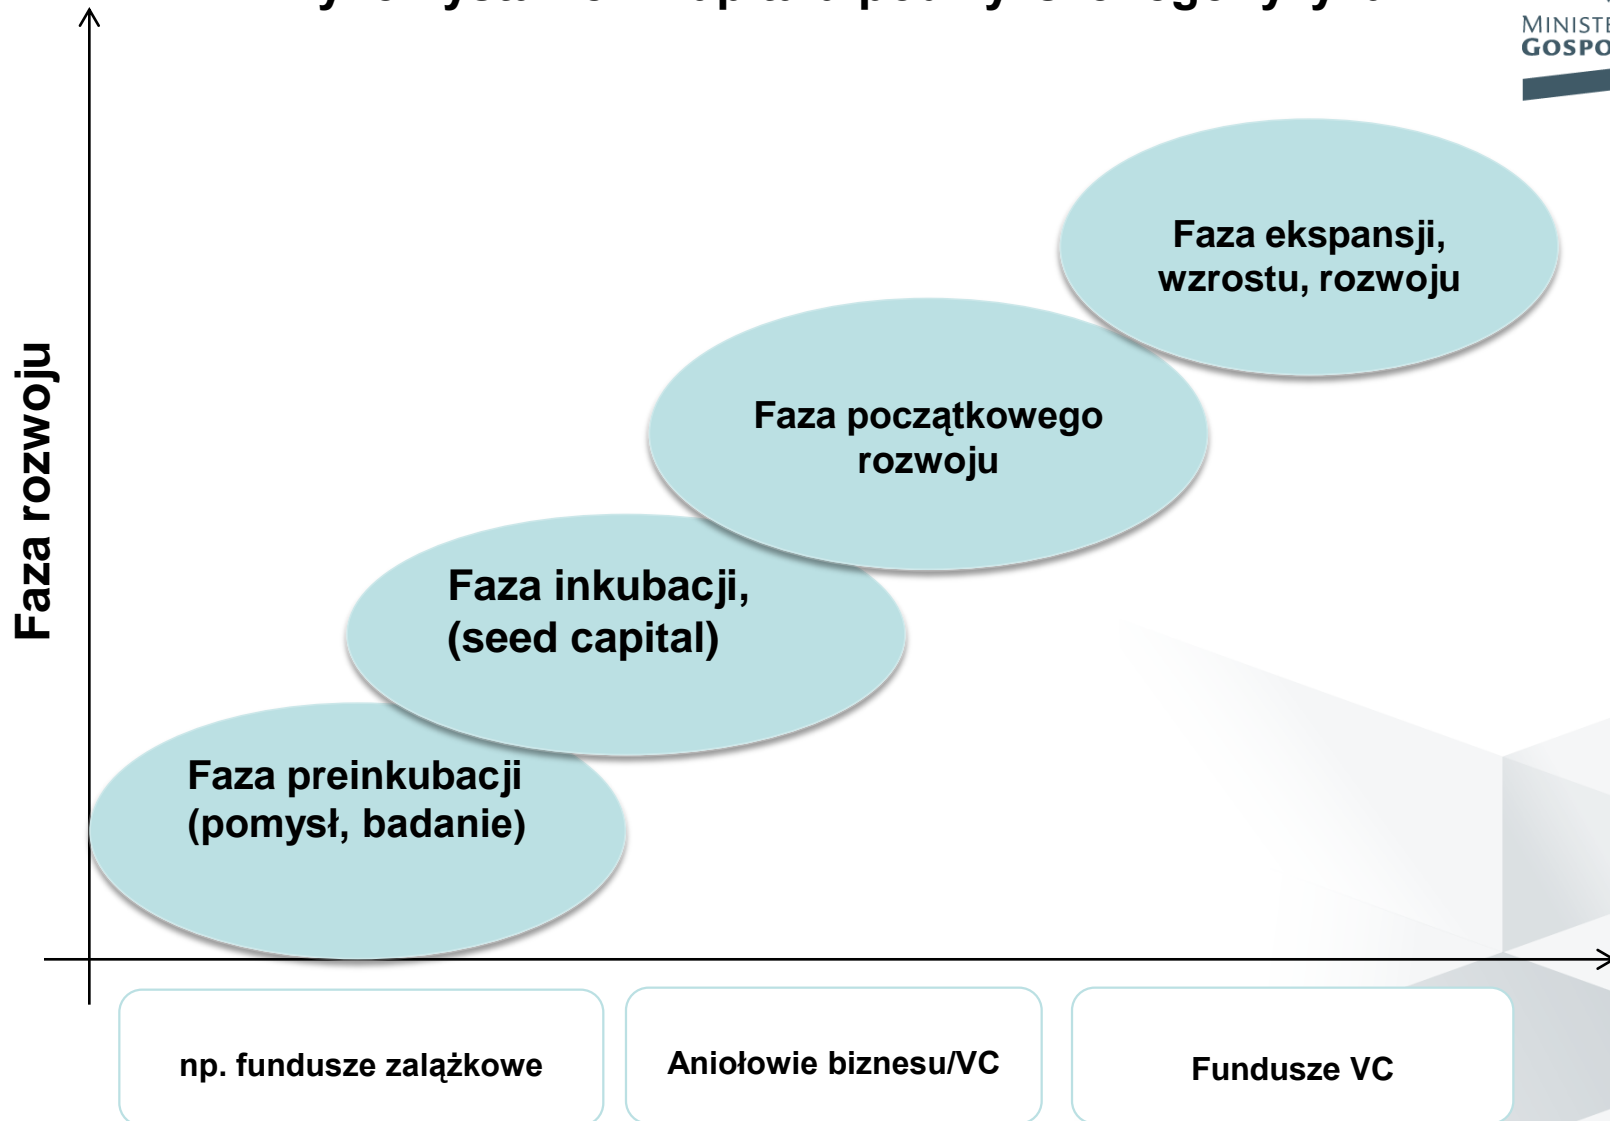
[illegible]

MINIST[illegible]
GOSPO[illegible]

Faza ekspansji, wzrostu, rozwoju

Faza początkowego rozwoju

Faza inkubacji, (seed capital)

Faza preinkubacji (pomysł, badanie)

Faza rozwoju

np. fundusze zalążkowe

Aniołowie biznesu/VC

Fundusze VC